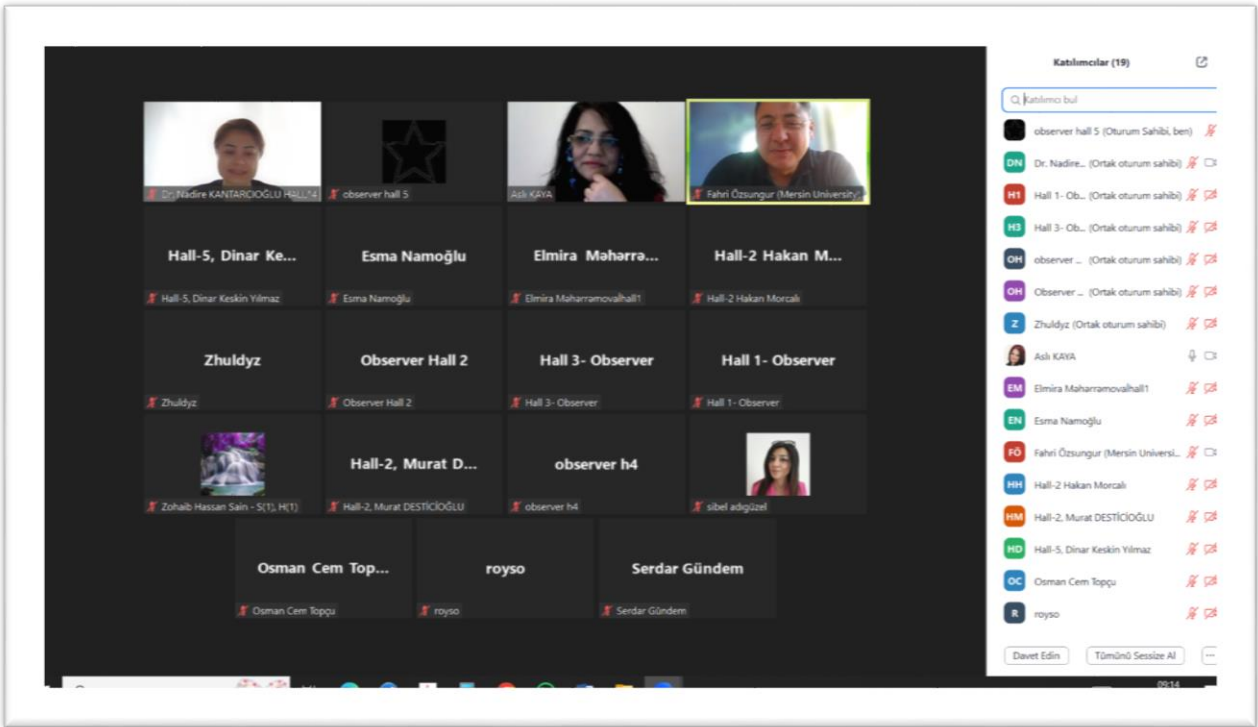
Dr. Nadire KANTARCIOĞLU HALL 4
observer hall 5
Aslı KAYA
Fahri Özsungur (Mersin University)

Hall-5, Dinar Ke...
Hall-5, Dinar Keskin Yılmaz
Esma Namoğlu
Esma Namoğlu
Elmira Məhərrə...
Elmira Maharramovalhall1
Hall-2 Hakan M...
Hall-2 Hakan Morcalı

Zhuldyz
Zhuldyz
Observer Hall 2
Observer Hall 2
Hall 3- Observer
Hall 3- Observer
Hall 1- Observer
Hall 1- Observer

Zohaib Hassan Sain - S(1), H(1)
Hall-2, Murat D...
Hall-2, Murat DESTİCİOĞLU
observer h4
observer h4
sibel adıgüzel

Osman Cem Top...
Osman Cem Topçu
royso
royso
Serdar Gündem
Serdar Gündem

Katılımcılar (19)

Katılımcı bul

observer hall 5 (Oturum Sahibi, ben)
DN Dr. Nadire... (Ortak oturum sahibi)
H1 Hall 1- Ob... (Ortak oturum sahibi)
H3 Hall 3- Ob... (Ortak oturum sahibi)
OH observer ... (Ortak oturum sahibi)
OH Observer ... (Ortak oturum sahibi)
Z Zhuldyz (Ortak oturum sahibi)
Aslı KAYA
EM Elmira Maharramovalhall1
EN Esma Namoğlu
FÖ Fahri Özsungur (Mersin Universi...
HH Hall-2 Hakan Morcalı
HM Hall-2, Murat DESTİCİOĞLU
HD Hall-5, Dinar Keskin Yılmaz
OC Osman Cem Topçu
R royso

Davet Edin
Tümünü Sessize Al
...

09:14